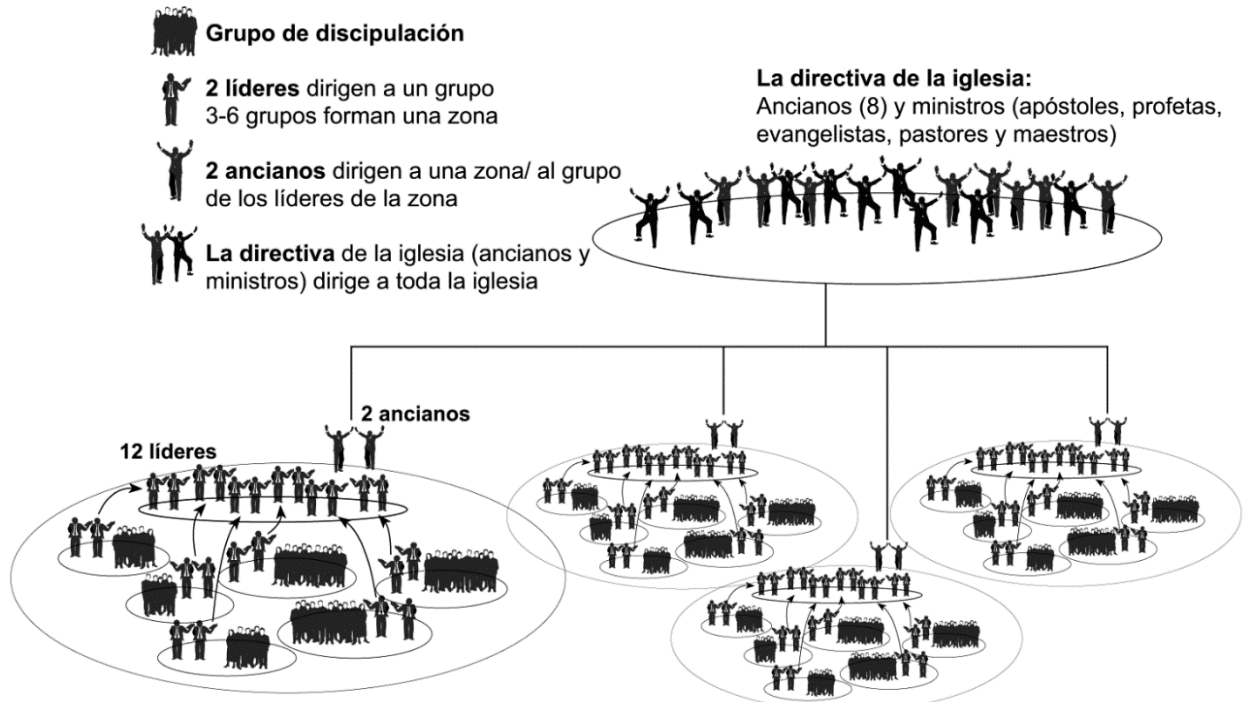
Grupo de discipulación

2 líderes dirigen a un grupo
3-6 grupos forman una zona

2 ancianos dirigen a una zona/ al grupo de los líderes de la zona

La directiva de la iglesia (ancianos y ministros) dirige a toda la iglesia

La directiva de la iglesia:
Ancianos (8) y ministros (apóstoles, profetas, evangelistas, pastores y maestros)

2 ancianos

12 líderes